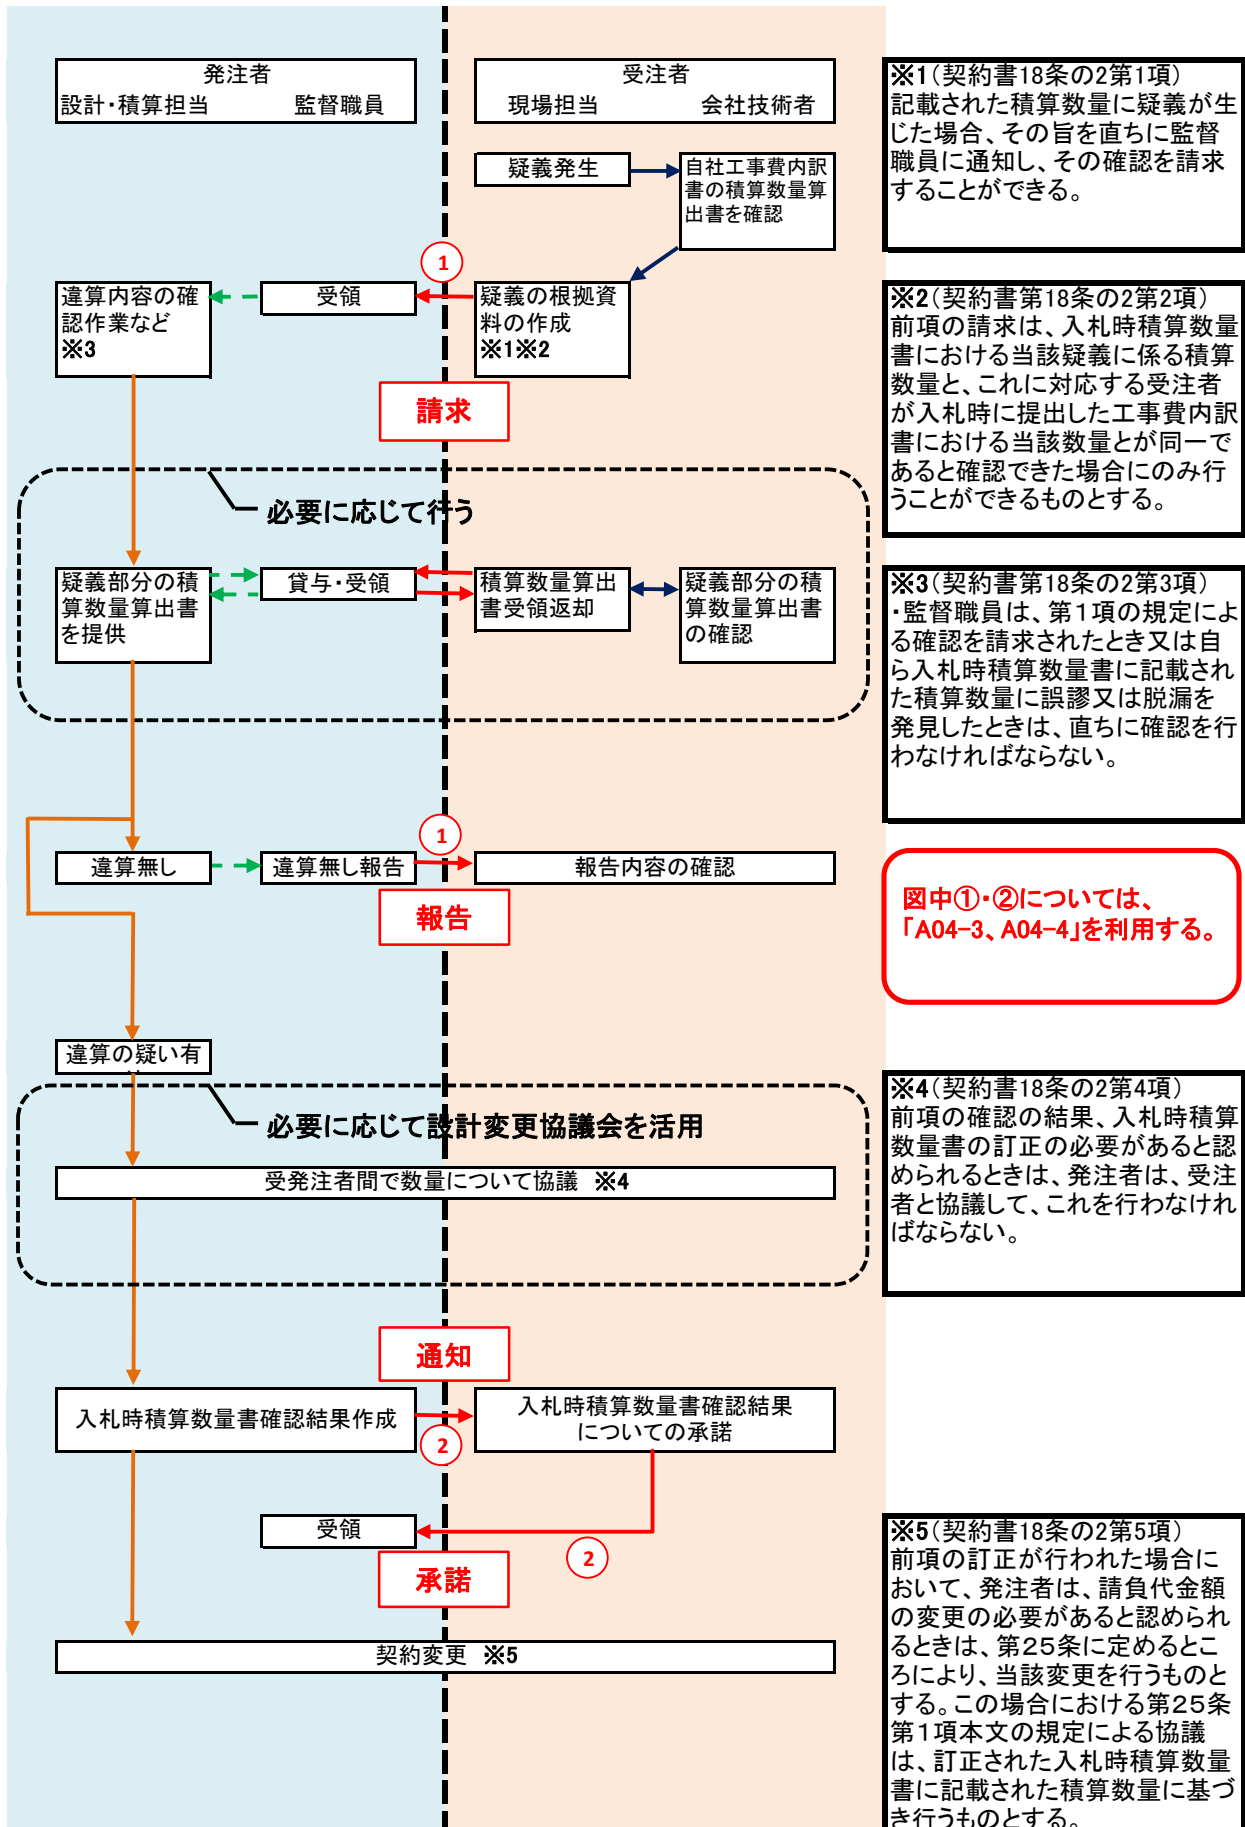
発注者
設計・積算担当　監督職員

受注者
現場担当　会社技術者

※1（契約書18条の2第1項）
記載された積算数量に疑義が生じた場合、その旨を直ちに監督職員に通知し、その確認を請求することができる。

疑義発生

自社工事費内訳書の積算数量算出書を確認

1

違算内容の確認作業など
※3

受領

疑義の根拠資料の作成
※1※2

請求

※2（契約書第18条の2第2項）
前項の請求は、入札時積算数量書における当該疑義に係る積算数量と、これに対応する受注者が入札時に提出した工事費内訳書における当該数量とが同一であると確認できた場合にのみ行うことができるものとする。

必要に応じて行う

疑義部分の積算数量算出書を提供

貸与・受領

積算数量算出書受領返却

疑義部分の積算数量算出書の確認

※3（契約書第18条の2第3項）
・監督職員は、第1項の規定による確認を請求されたとき又は自ら入札時積算数量書に記載された積算数量に誤謬又は脱漏を発見したときは、直ちに確認を行わなければならない。

1

違算無し

違算無し報告

報告内容の確認

報告

図中①・②については、
「A04-3、A04-4」を利用する。

違算の疑い有

※4（契約書18条の2第4項）
前項の確認の結果、入札時積算数量書の訂正の必要があると認められるときは、発注者は、受注者と協議して、これを行わなければならない。

必要に応じて設計変更協議会を活用

受発注者間で数量について協議　※4

通知

入札時積算数量書確認結果作成

2

入札時積算数量書確認結果についての承諾

受領

2

承諾

※5（契約書18条の2第5項）
前項の訂正が行われた場合において、発注者は、請負代金額の変更の必要があると認められるときは、第25条に定めるところにより、当該変更を行うものとする。この場合における第25条第1項本文の規定による協議は、訂正された入札時積算数量書に記載された積算数量に基づき行うものとする。

契約変更　※5